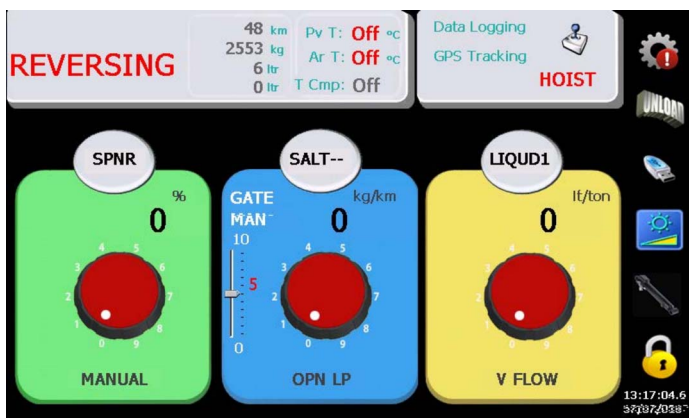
REVERSING

48 km
2553 kg
6 ltr
0 ltr

Pv T: Off °C
Ar T: Off °C
T Cmp: Off

Data Logging
GPS Tracking
HOIST

UNLOAD

SPNR
%
0
0 1 2 3 4 5 6 7 8 9
MANUAL

SALT--
GATE
MAN
kg/km
0
10
5
0
0 1 2 3 4 5 6 7 8 9
OPN LP

LIQUD1
lt/ton
0
0 1 2 3 4 5 6 7 8 9
V FLOW

13:17:04.6
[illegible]